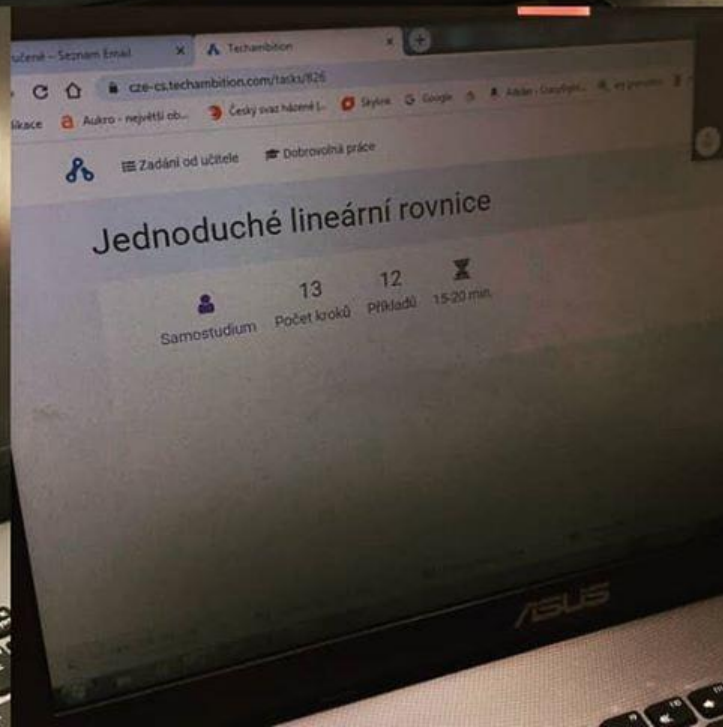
učené – Seznam Email ×
Techambition ×
cze-cs.techambition.com/tasks/826
likace Aukro - největší ob... Český svaz házené |... Skylink Google Adobe - Creatifight... my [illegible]
Zadání od učitele
Dobrovolná práce
Jednoduché lineární rovnice
Samostudium
13
Počet kroků
12
Příkladů
15-20 min
ASUS